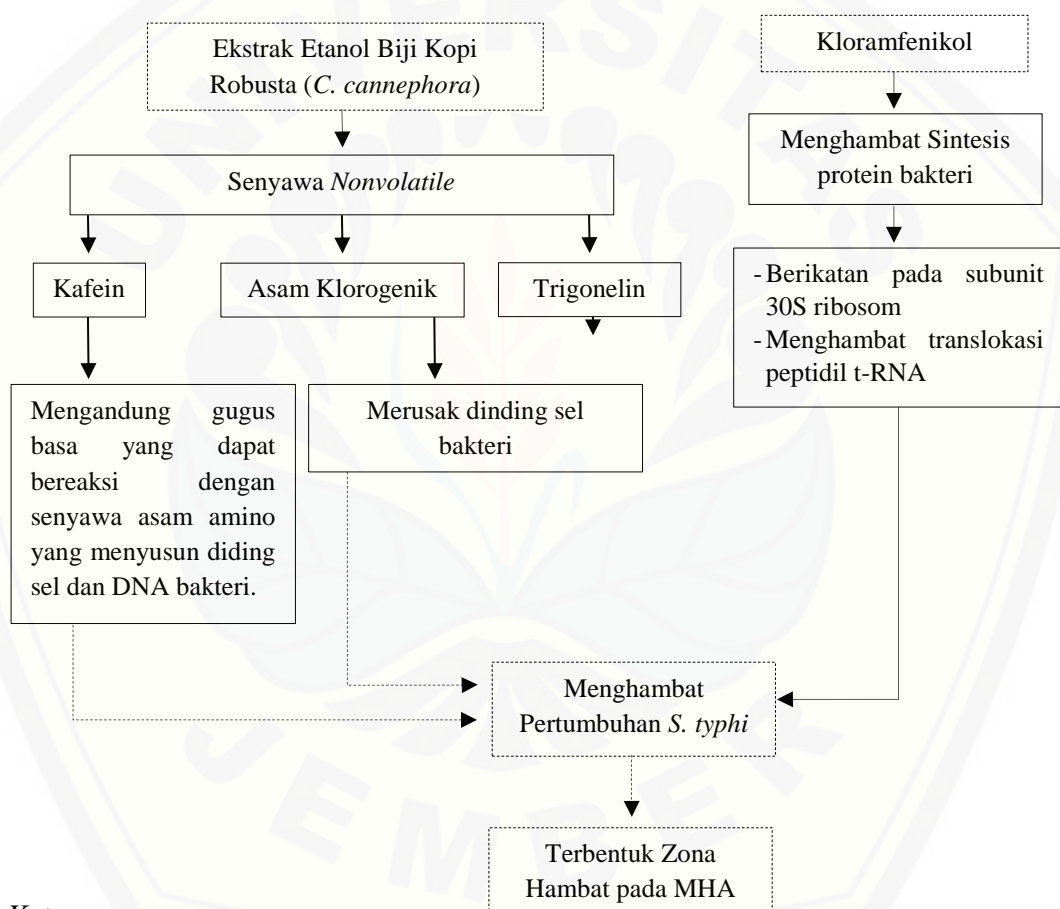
Ekstrak Etanol Biji Kopi Robusta (*C. cannephora*)

Kloramfenikol

Menghambat Sintesis protein bakteri

Senyawa *Nonvolatile*

Kafein

Asam Klorogenik

Trigonelin

- Berikatan pada subunit 30S ribosom
- Menghambat translokasi peptidil t-RNA

Mengandung gugus basa yang dapat bereaksi dengan senyawa asam amino yang menyusun diding sel dan DNA bakteri.

Merusak dinding sel bakteri

Menghambat Pertumbuhan *S. typhi*

Terbentuk Zona Hambat pada MHA

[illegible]